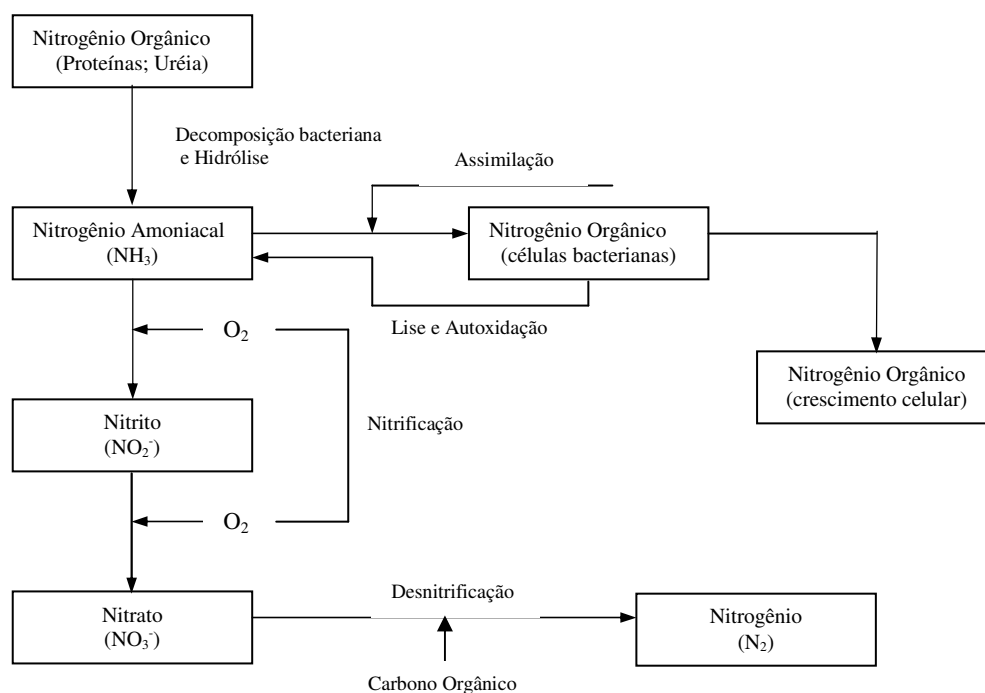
Nitrogênio Orgânico
(Proteínas; Uréia)

Decomposição bacteriana
e Hidrólise

Assimilação

Nitrogênio Amoniacal
($NH_3$)

Nitrogênio Orgânico
(células bacterianas)

Lise e Autoxidação

$O_2$

Nitrogênio Orgânico
(crescimento celular)

Nitrito
($NO_2^-$)

Nitrificação

$O_2$

Nitrato
($NO_3^-$)

Desnitrificação

Nitrogênio
($N_2$)

Carbono Orgânico